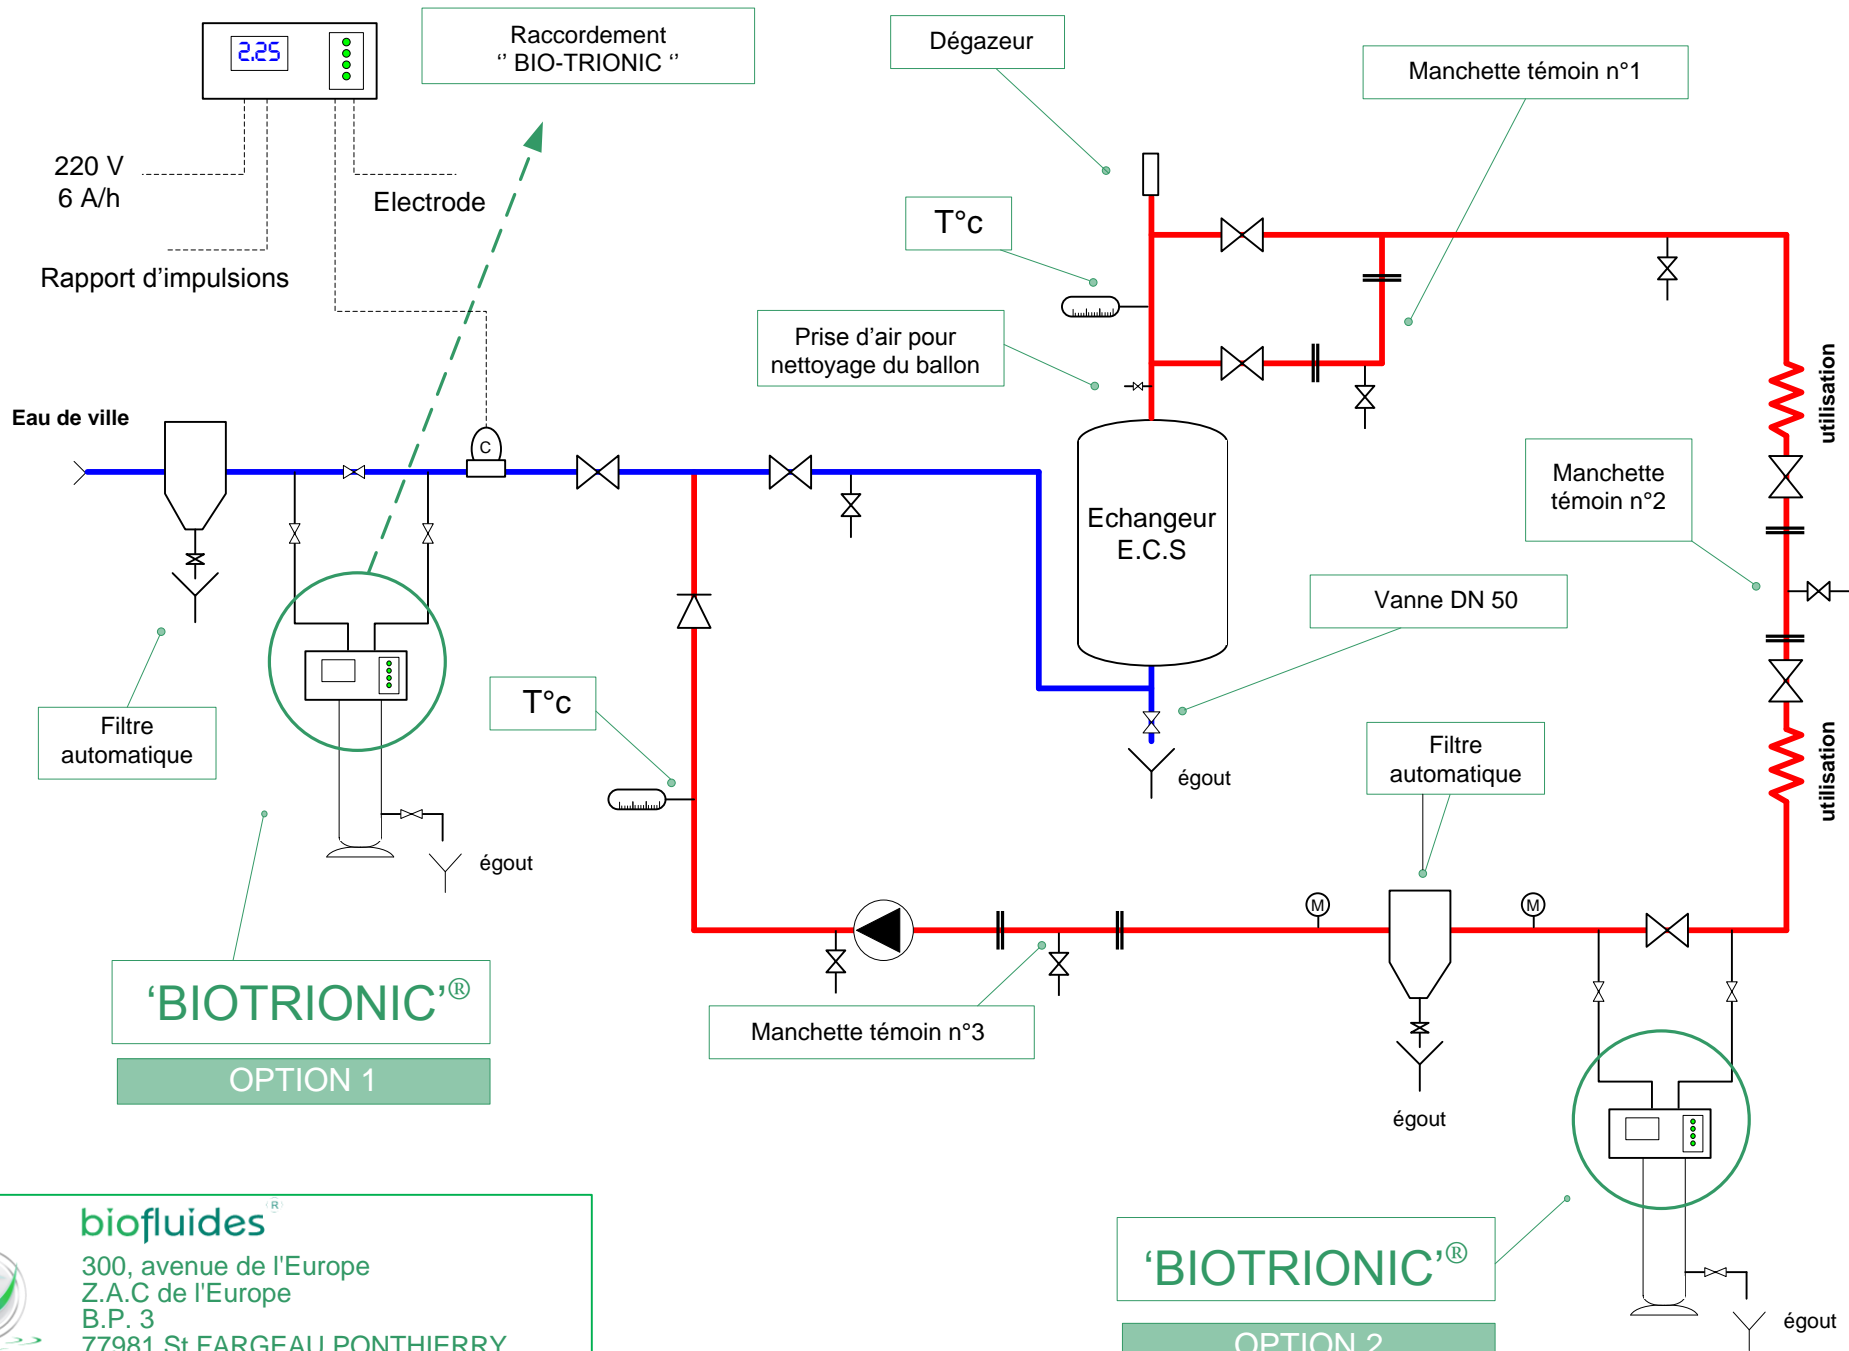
2.25

Raccordement
" BIO-TRIONIC "

Dégazeur

Manchette témoin n°1

220 V
6 A/h

Electrode

Rapport d'impulsions

T°c

Prise d'air pour nettoyage du ballon

Eau de ville

C

utilisation

Echangeur E.C.S

Manchette témoin n°2

Vanne DN 50

Filtre automatique

T°c

égout

Filtre automatique

égout

M

M

utilisation

'BIOTRIONIC'®

OPTION 1

Manchette témoin n°3

égout

biofluides®
300, avenue de l'Europe
Z.A.C de l'Europe
B.P. 3
77981 St FARGEAU PONTHIERRY

'BIOTRIONIC'®

OPTION 2

égout